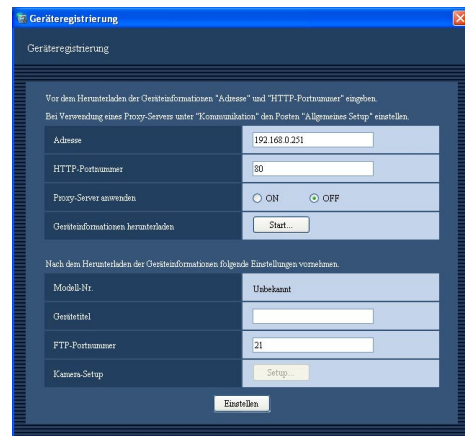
Geräteregistrierung

Geräteregistrierung

Vor dem Herunterladen der Geräteinformationen "Adresse" und "HTTP-Portnummer" eingeben.
Bei Verwendung eines Proxy-Servers unter "Kommunikation" den Posten "Allgemeines Setup" einstellen.

| | |
|---|---|
| Adresse | 192.168.0.251 |
| HTTP-Portnummer | 80 |
| Proxy-Server anwenden | ON OFF |
| Geräteinformationen herunterladen | Start... |

Nach dem Herunterladen der Geräteinformationen folgende Einstellungen vornehmen.

| | |
|---|---|
| Modell-Nr. | Unbekannt |
| Gerätetitel | |
| FTP-Portnummer | 21 |
| Kamera-Setup | Setup... |

Einstellen